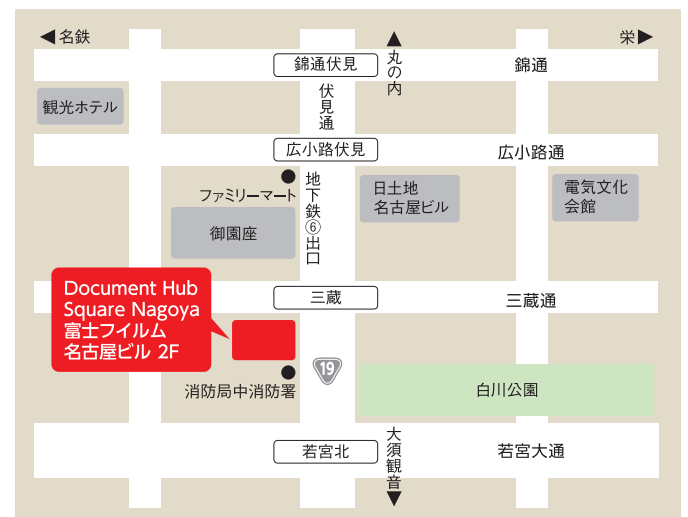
◀ 名鉄

栄 ▶

▲ 丸の内

錦通伏見

錦通

観光ホテル

伏見通

広小路伏見

広小路通

ファミリーマート

地下鉄⑥出口

日土地 名古屋ビル

電気文化 会館

御園座

三蔵

三蔵通

Document Hub Square Nagoya 富士フイルム 名古屋ビル 2F

19

消防局中消防署

白川公園

若宮北

大須観音 ▼

若宮大通